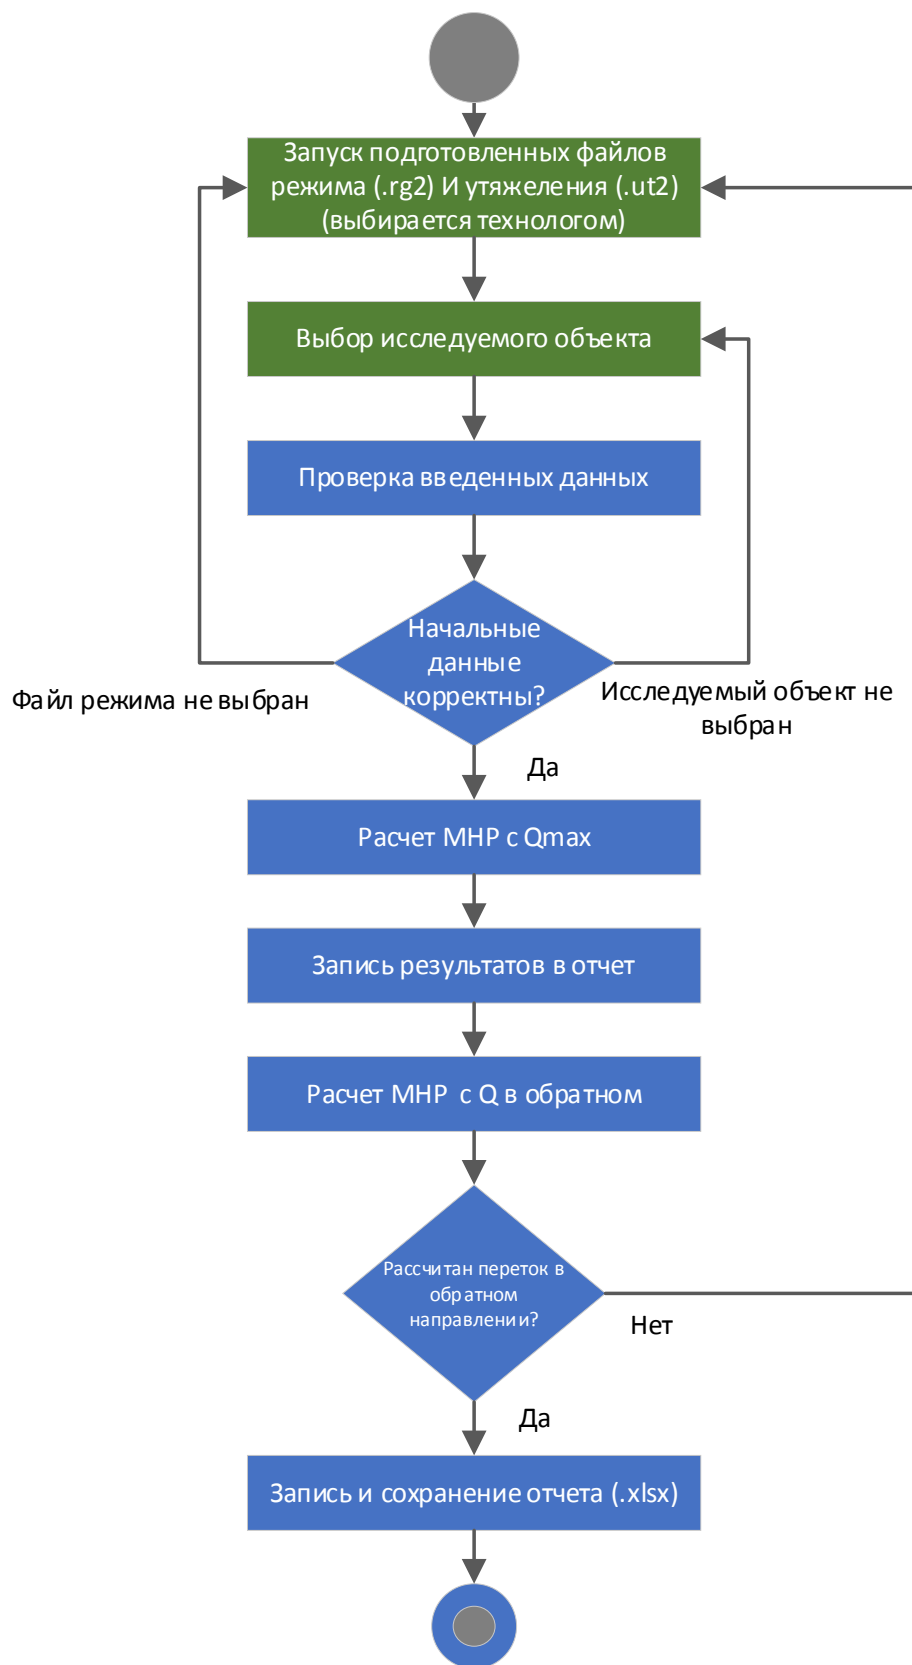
Запуск подготовленных файлов режима (.rg2) И утяжеления (.ut2) (выбирается технологом)

Выбор исследуемого объекта

Проверка введенных данных

Начальные данные корректны?

Файл режима не выбран

Исследуемый объект не выбран

Да

Расчет МНР с Qmax

Запись результатов в отчет

Расчет МНР с Q в обратном

Рассчитан переток в обратном направлении?

Нет

Да

Запись и сохранение отчета (.xlsx)